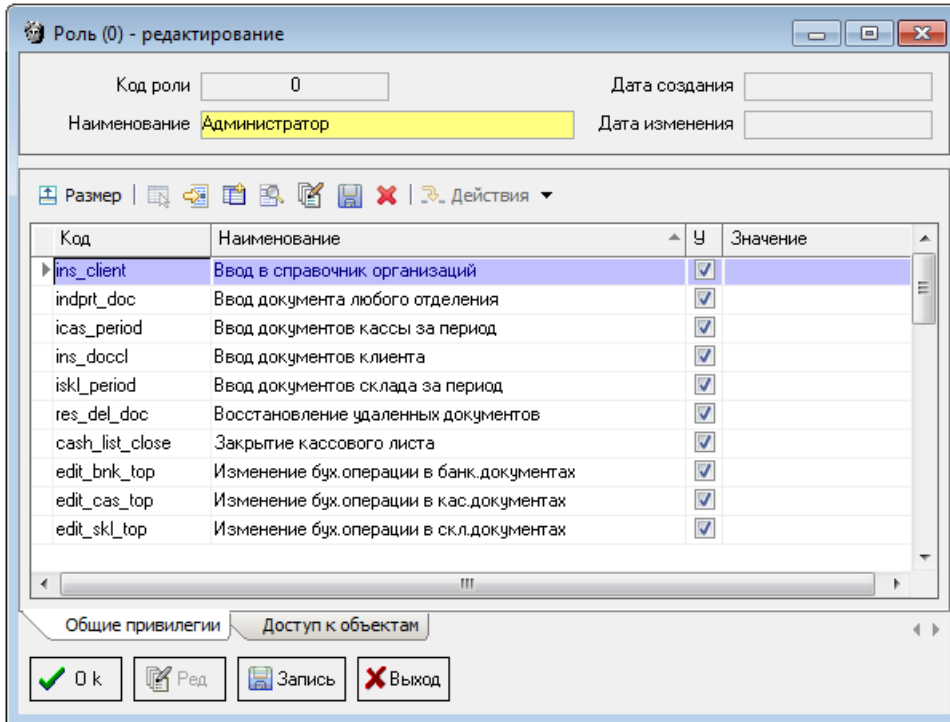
Роль (0) - редактирование

Код роли 0

Наименование Администратор

Дата создания

Дата изменения

Размер | Действия

| Код | Наименование | У | Значение |
|---|---|---|---|
| ins_client | Ввод в справочник организаций | ☑ | |
| indprt_doc | Ввод документа любого отделения | ☑ | |
| icas_period | Ввод документов кассы за период | ☑ | |
| ins_doccl | Ввод документов клиента | ☑ | |
| iskl_period | Ввод документов склада за период | ☑ | |
| res_del_doc | Восстановление удаленных документов | ☑ | |
| cash_list_close | Закрытие кассового листа | ☑ | |
| edit_bnk_top | Изменение бух.операции в банк.документах | ☑ | |
| edit_cas_top | Изменение бух.операции в кас.документах | ☑ | |
| edit_skl_top | Изменение бух.операции в скл.документах | ☑ | |

Общие привилегии | Доступ к объектам

О k | Ред | Запись | Выход